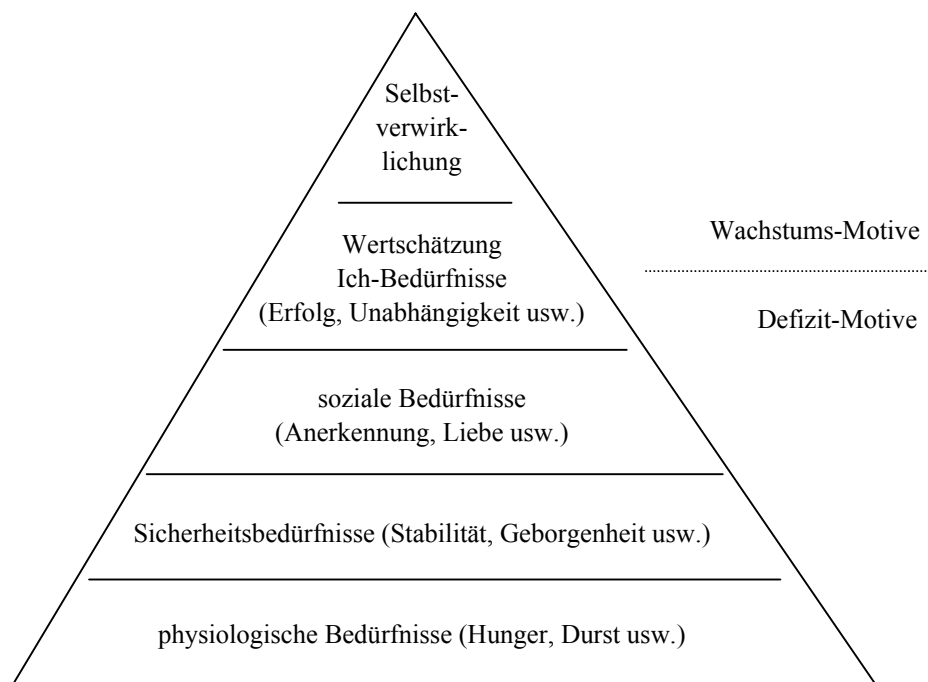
Selbstverwirklichung

Wertschätzung
Ich-Bedürfnisse
(Erfolg, Unabhängigkeit usw.)

Wachstums-Motive

Defizit-Motive

soziale Bedürfnisse
(Anerkennung, Liebe usw.)

Sicherheitsbedürfnisse (Stabilität, Geborgenheit usw.)

physiologische Bedürfnisse (Hunger, Durst usw.)